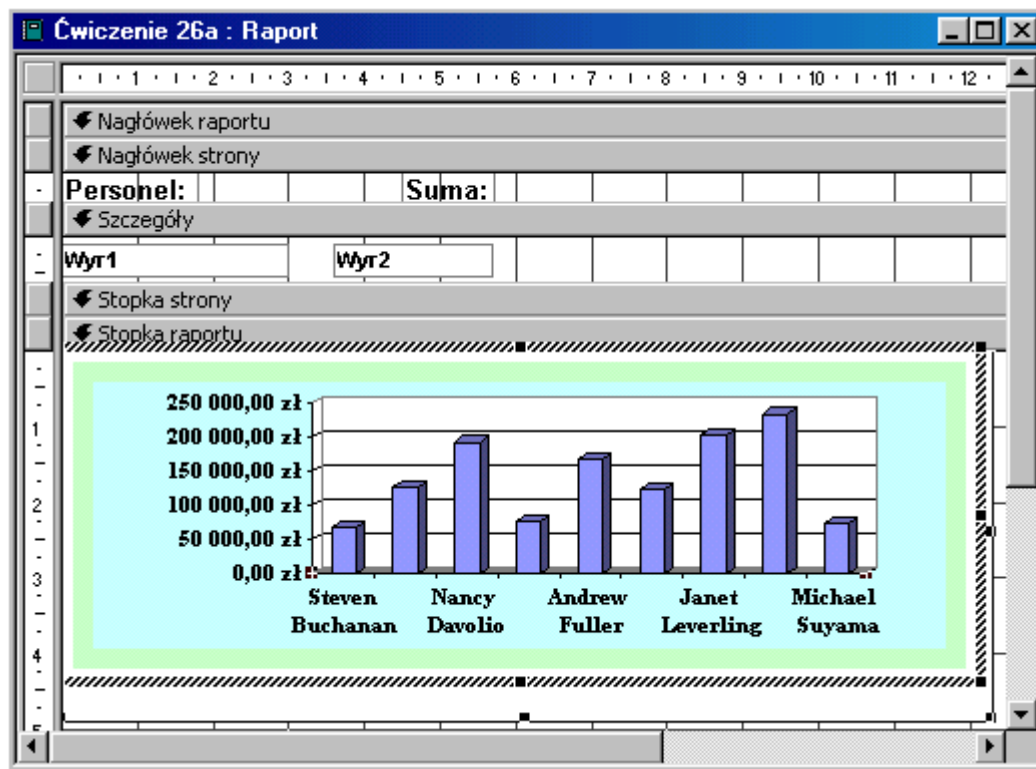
Ćwiczenie 26a : Raport

1 2 3 4 5 6 7 8 9 10 11 12

Nagłówek raportu

Nagłówek strony

Personel: Suma:

Szczegóły

Wyr1 Wyr2

Stopka strony

Stopka raportu

250 000,00 zł
200 000,00 zł
150 000,00 zł
100 000,00 zł
50 000,00 zł
0,00 zł

Steven Buchanan
Nancy Davolio
Andrew Fuller
Janet Leverling
Michael Suyama

1 2 3 4 5